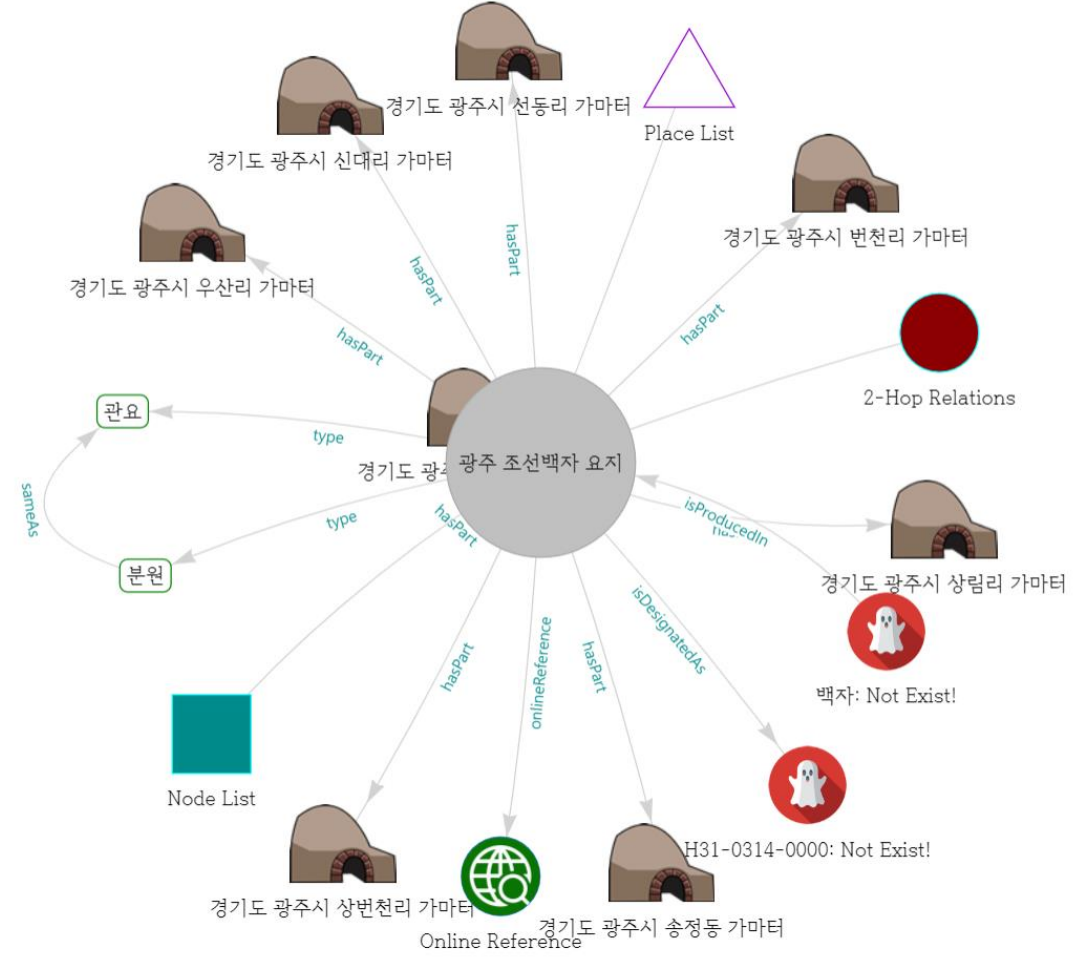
경기도 광주시 선동리 가마터

Place List

경기도 광주시 신대리 가마터

경기도 광주시 번천리 가마터

경기도 광주시 우산리 가마터

hasPart

hasPart

hasPart

hasPart

2-Hop Relations

관요

type

경기도 광주

광주 조선백자 요지

sameAs

type

hasPart

isProducedIn

has

분원

경기도 광주시 상림리 가마터

hasPart

onlineReference

hasPart

isDesignatedAs

백자: Not Exist!

Node List

H31-0314-0000: Not Exist!

경기도 광주시 상번천리 가마터

경기도 광주시 송정동 가마터

Online Reference